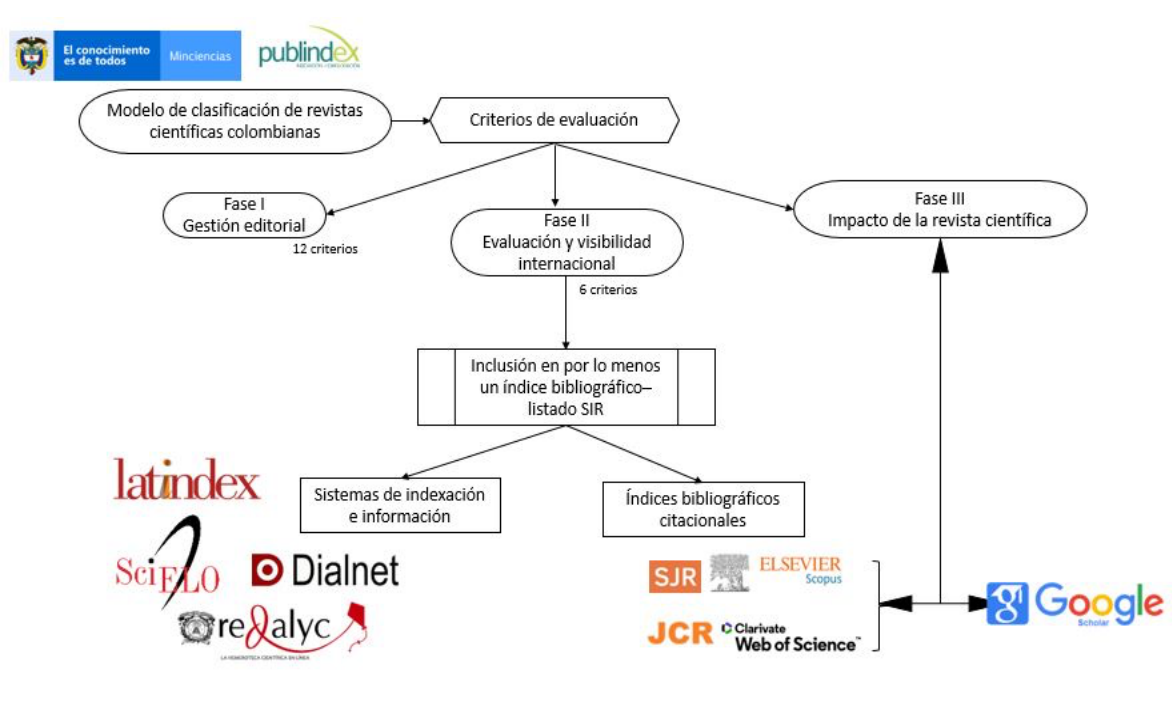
El conocimiento es de todos

Minciencias

publindex

Modelo de clasificación de revistas científicas colombianas

Criterios de evaluación

Fase I
Gestión editorial

12 criterios

Fase II
Evaluación y visibilidad internacional

6 criterios

Fase III
Impacto de la revista científica

Inclusión en por lo menos un índice bibliográfico–listado SIR

Sistemas de indexación e información

Índices bibliográficos citacionales

latindex

SciELO

Dialnet

redalyc

SJR

ELSEVIER
Scopus

JCR

Clarivate
Web of Science

Google
Scholar